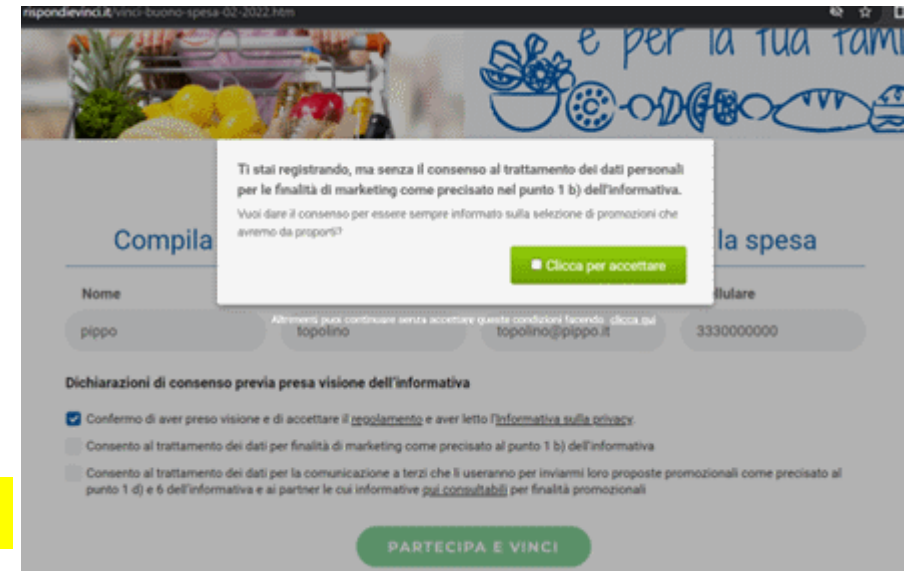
rispondievinci.it/vinci-buono-spesa-02-2022.htm

e per la tua fami

Ti stai registrando, ma senza il consenso al trattamento dei dati personali per le finalità di marketing come precisato nel punto 1 b) dell'informativa.

Vuoi dare il consenso per essere sempre informato sulla selezione di promozioni che avremo da proporti?

Clicca per accettare

Altrimenti puoi continuare senza accettare queste condizioni facendo clicca qui

Compila

la spesa

Nome

llulare

pippo

topolino

topolino@pippo.it

3330000000

Dichiarazioni di consenso previa presa visione dell'informativa

Confermo di aver preso visione e di accettare il regolamento e aver letto l'Informativa sulla privacy.

Consento al trattamento dei dati per finalità di marketing come precisato al punto 1 b) dell'informativa

Consento al trattamento dei dati per la comunicazione a terzi che li useranno per inviarmi loro proposte promozionali come precisato al punto 1 d) e 6 dell'informativa e ai partner le cui informative qui consultabili per finalità promozionali

PARTECIPA E VINCI